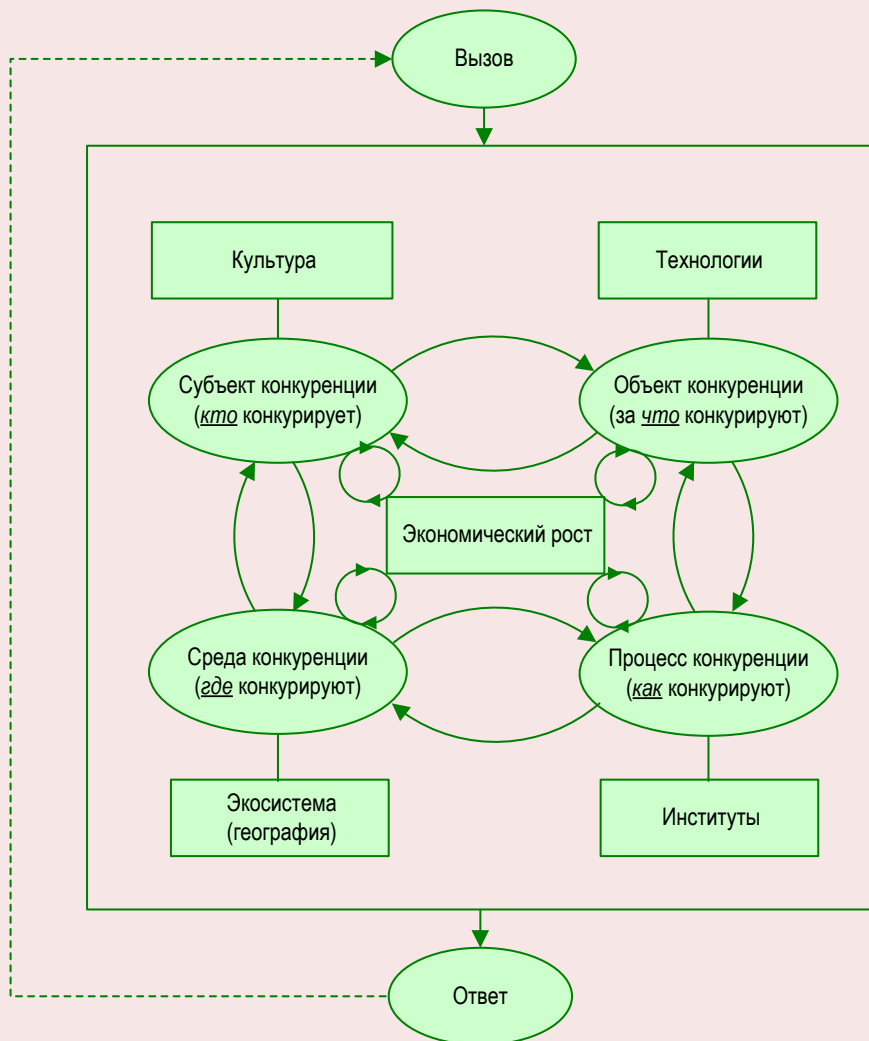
Вызов

Культура

Технологии

Субъект конкуренции (*кто* конкурирует)

Объект конкуренции (за *что* конкурируют)

Экономический рост

Среда конкуренции (*где* конкурируют)

Процесс конкуренции (*как* конкурируют)

Экосистема (география)

Институты

Ответ